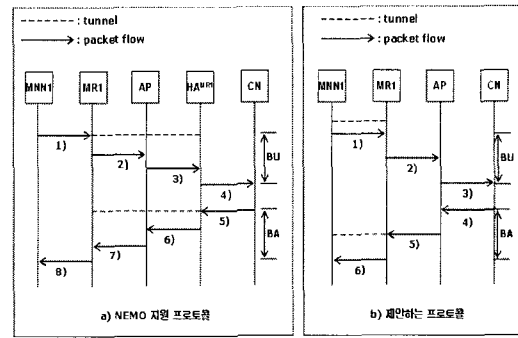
------: tunnel
→: packet flow

MNN1 MR1 AP HA^MR1 CN

1)
2)
3)
4)
5)
6)
7)
8)
BU
BA

a) NEMO 지원 프로토콜

------: tunnel
→: packet flow

MNN1 MR1 AP CN

1)
2)
3)
4)
5)
6)
BU
BA

b) 제안하는 프로토콜